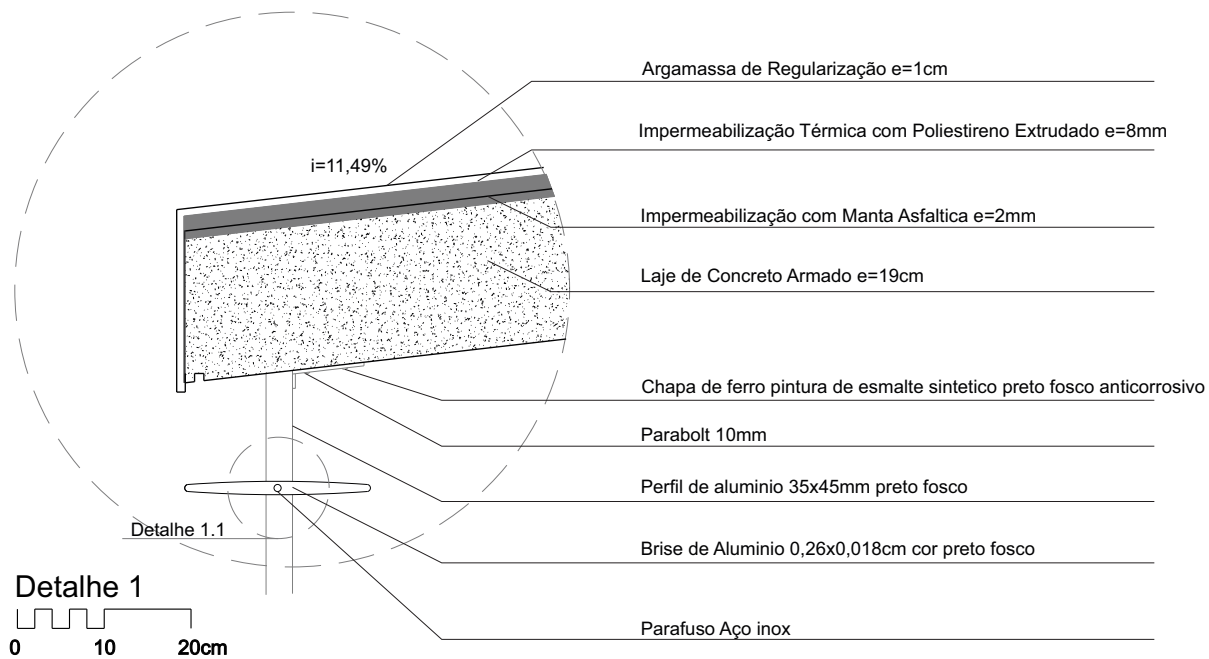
Argamassa de Regularização e=1cm

Impermeabilização Térmica com Poliestireno Extrudado e=8mm

i=11,49%

Impermeabilização com Manta Asfaltica e=2mm

Laje de Concreto Armado e=19cm

Chapa de ferro pintura de esmalte sintetico preto fosco anticorrosivo

Parabolt 10mm

Perfil de aluminio 35x45mm preto fosco

Detalhe 1.1

Brise de Aluminio 0,26x0,018cm cor preto fosco

Detalhe 1

0 10 20cm

Parafuso Aço inox